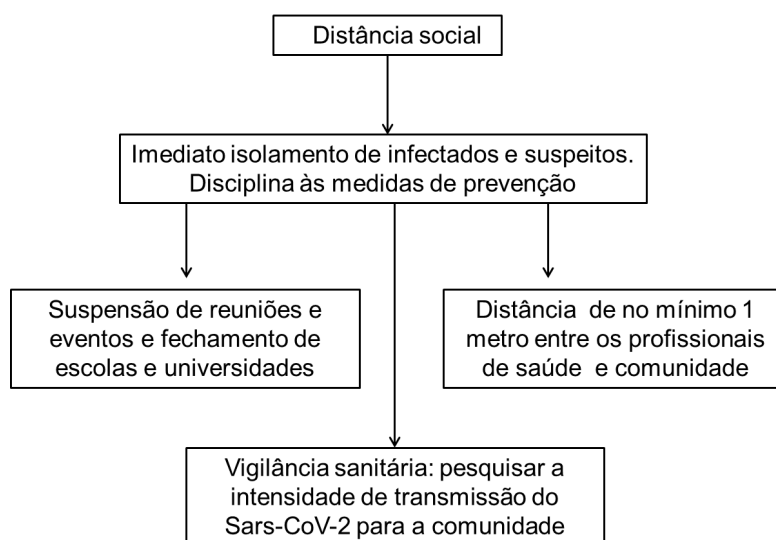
Distância social

Imediato isolamento de infectados e suspeitos. Disciplina às medidas de prevenção

Suspensão de reuniões e eventos e fechamento de escolas e universidades

Distância de no mínimo 1 metro entre os profissionais de saúde e comunidade

Vigilância sanitária: pesquisar a intensidade de transmissão do Sars-CoV-2 para a comunidade